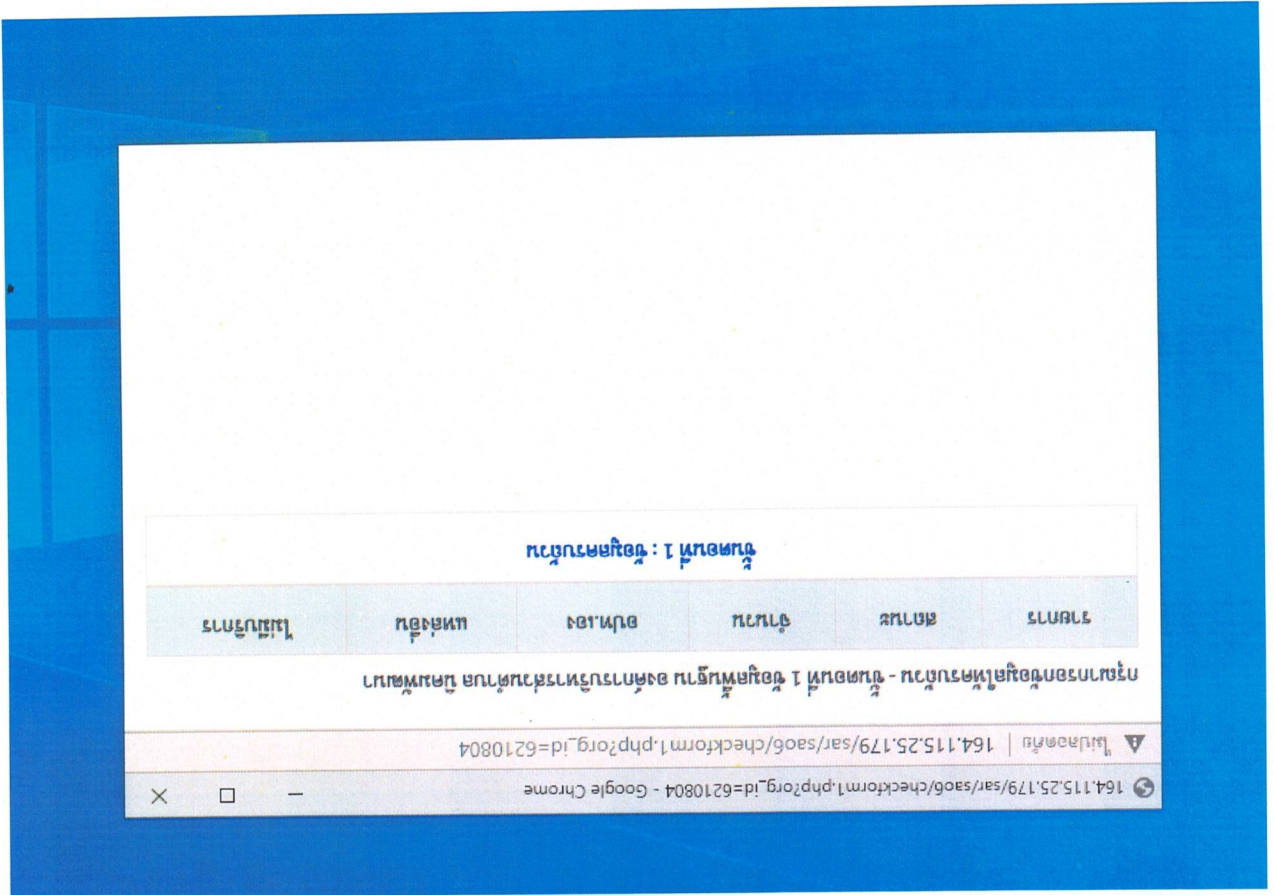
164.115.25.179/sar/sao6/checkform1.php?org_id=6210804 - Google Chrome

ไม่ปลอดภัย | 164.115.25.179/sar/sao6/checkform1.php?org_id=6210804

กรุณากรอกข้อมูลให้ครบถ้วน - ขั้นตอนที่ 1 ข้อมูลพื้นฐาน องค์การบริหารส่วนตำบล บ้านเพิ่ม

| รายการ | สถานะ | คำอธิบาย | อปท.ยืนยัน | แหล่งข้อมูล | ไม่มีข้อมูล |
|---|---|---|---|---|---|

ขั้นตอนที่ 1 : ข้อมูลพื้นฐาน